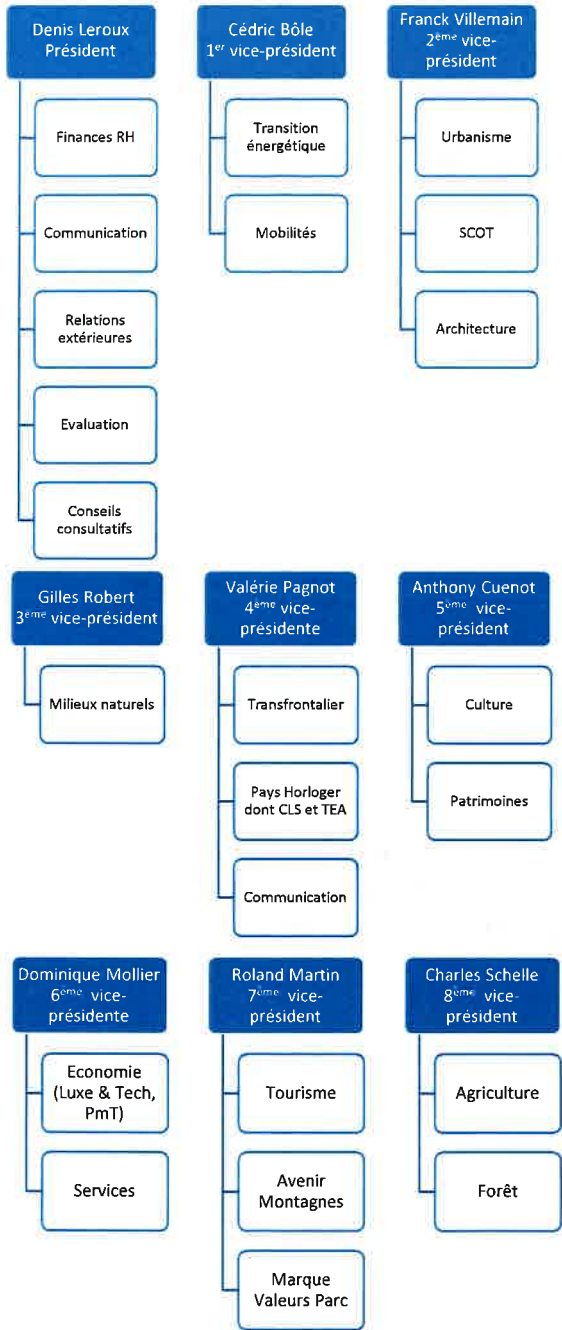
Denis Leroux
Président

Finances RH

Communication

Relations extérieures

Evaluation

Conseils consultatifs

Cédric Bôle
$1^{er}$ vice-président

Transition énergétique

Mobilités

Franck Villemain
$2^{ème}$ vice-président

Urbanisme

SCOT

Architecture

Gilles Robert
$3^{ème}$ vice-président

Milieux naturels

Valérie Pagnot
$4^{ème}$ vice-présidente

Transfrontalier

Pays Horloger dont CLS et TEA

Communication

Anthony Cuenot
$5^{ème}$ vice-président

Culture

Patrimoines

Dominique Mollier
$6^{ème}$ vice-présidente

Economie (Luxe & Tech, PmT)

Services

Roland Martin
$7^{ème}$ vice-président

Tourisme

Avenir Montagnes

Marque Valeurs Parc

Charles Schelle
$8^{ème}$ vice-président

Agriculture

Forêt